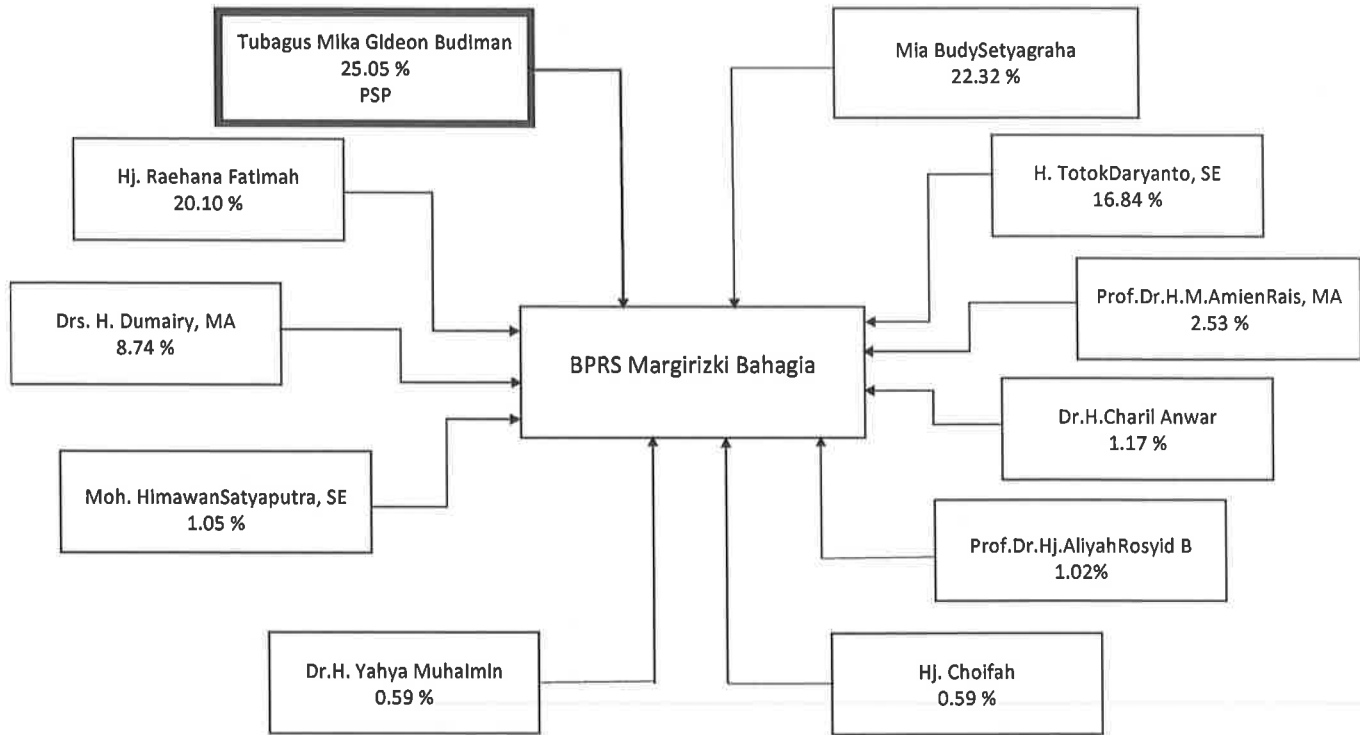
Tubagus Mika Gideon Budiman
25.05 %
PSP

Mia BudySetyagraha
22.32 %

Hj. Raehana Fatimah
20.10 %

H. TotokDaryanto, SE
16.84 %

Drs. H. Dumairy, MA
8.74 %

BPRS Margirizki Bahagia

Prof.Dr.H.M.AmienRais, MA
2.53 %

Dr.H.Charil Anwar
1.17 %

Moh. HimawanSatyaputra, SE
1.05 %

Prof.Dr.Hj.AliyahRosyid B
1.02%

Dr.H. Yahya Muhaimin
0.59 %

Hj. Choifah
0.59 %